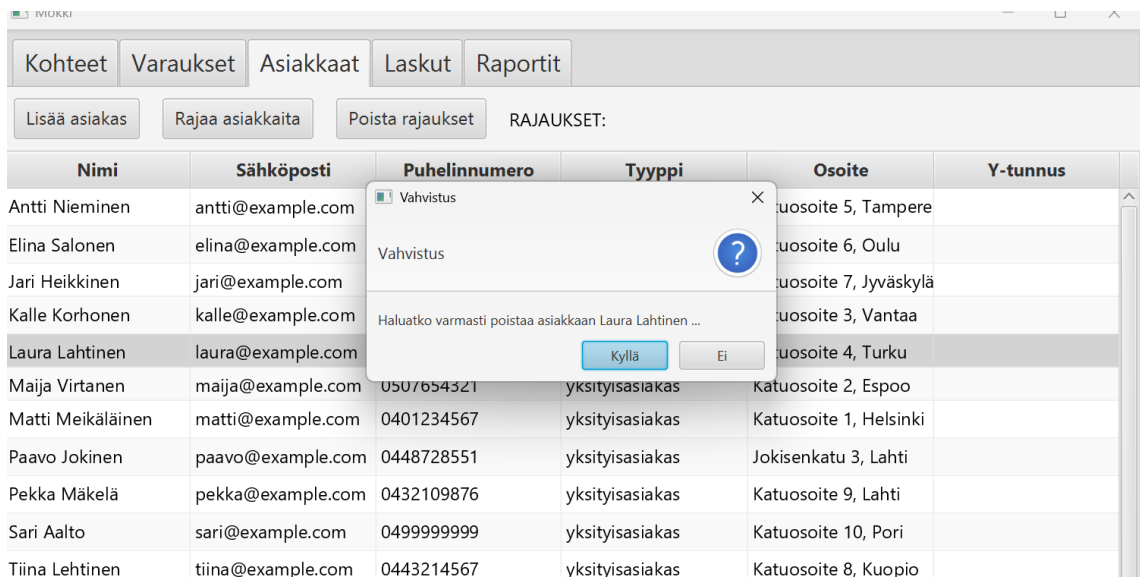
Mökki

Kohteet | Varaukset | Asiakkaat | Laskut | Raportit

Lisää asiakas | Rajaa asiakkaita | Poista rajaukset | RAJAUKSET:

| Nimi | Sähköposti | Puhelinnumero | Tyyppi | Osoite | Y-tunnus |
|---|---|---|---|---|---|
| Antti Nieminen | antti@example.com | | | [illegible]tuosoite 5, Tampere | |
| Elina Salonen | elina@example.com | | | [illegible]tuosoite 6, Oulu | |
| Jari Heikkinen | jari@example.com | | | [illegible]tuosoite 7, Jyväskylä | |
| Kalle Korhonen | kalle@example.com | | | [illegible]tuosoite 3, Vantaa | |
| Laura Lahtinen | laura@example.com | | | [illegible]tuosoite 4, Turku | |
| Maija Virtanen | maija@example.com | 0507654321 | yksityisasiakas | Katuosoite 2, Espoo | |
| Matti Meikäläinen | matti@example.com | 0401234567 | yksityisasiakas | Katuosoite 1, Helsinki | |
| Paavo Jokinen | paavo@example.com | 0448728551 | yksityisasiakas | Jokisenkatu 3, Lahti | |
| Pekka Mäkelä | pekka@example.com | 0432109876 | yksityisasiakas | Katuosoite 9, Lahti | |
| Sari Aalto | sari@example.com | 0499999999 | yksityisasiakas | Katuosoite 10, Pori | |
| Tiina Lehtinen | tiina@example.com | 0443214567 | yksityisasiakas | Katuosoite 8, Kuopio | |

Vahvistus

Vahvistus

Haluatko varmasti poistaa asiakkaan Laura Lahtinen ...

Kyllä | Ei